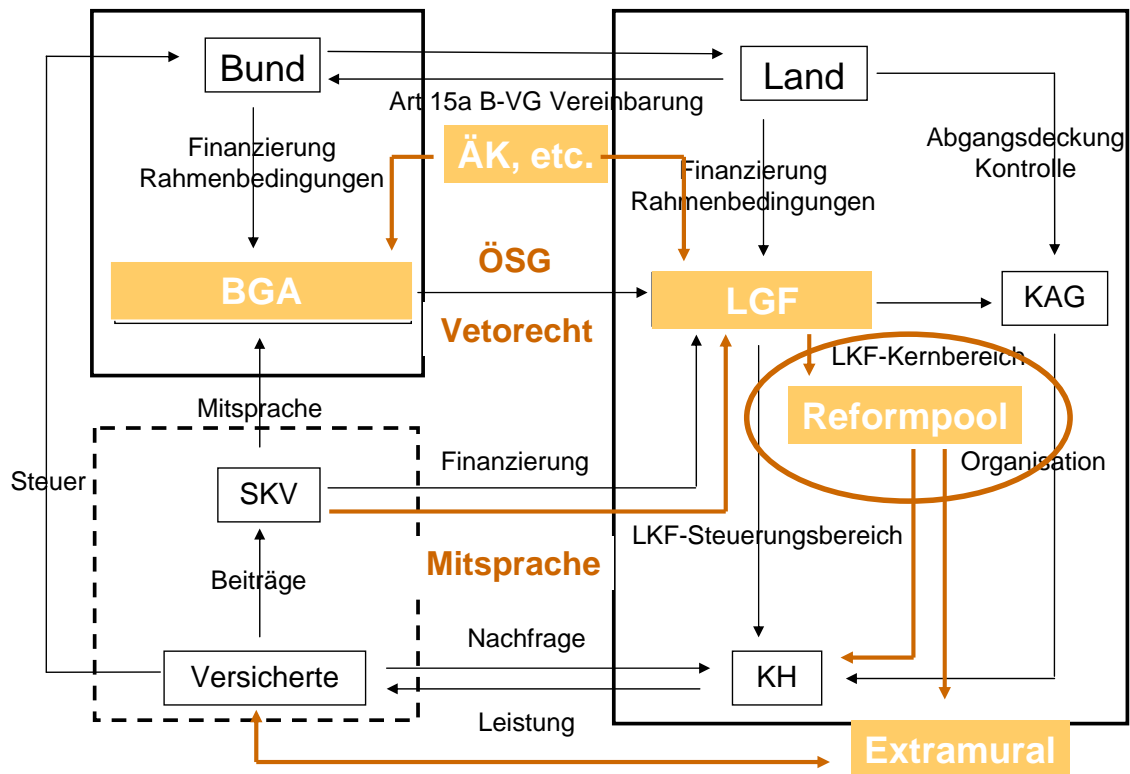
Bund

Land

Art 15a B-VG Vereinbarung

Finanzierung Rahmenbedingungen

ÄK, etc.

Finanzierung Rahmenbedingungen

Abgangsdeckung Kontrolle

ÖSG

BGA

LGF

KAG

Vetorecht

LKF-Kernbereich

Reformpool

Mitsprache

Steuer

Finanzierung

Organisation

SKV

LKF-Steuerungsbereich

Mitsprache

Beiträge

Nachfrage

Versicherte

KH

Leistung

Extramural